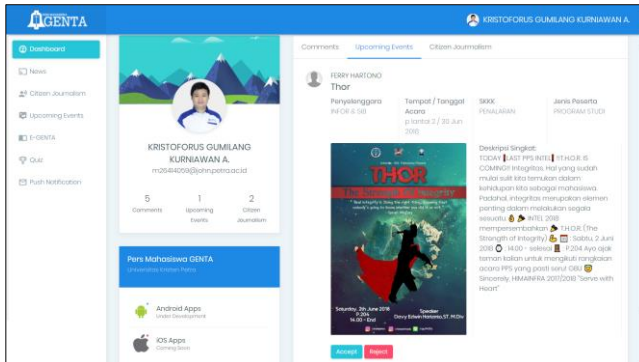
GENTA

KRISTOFORUS GUMILANG KURNIAWAN A.

Dashboard
News
Citizen Journalism
Upcoming Events
E-GENTA
Quiz
Push Notification

KRISTOFORUS GUMILANG KURNIAWAN A.
m26414059@john.petra.ac.id

5 Comments
1 Upcoming Events
2 Citizen Journalism

Pers Mahasiswa GENTA
Universitas Kristen Petra

Android Apps
Under Development

iOS Apps
Coming Soon

Comments
Upcoming Events
Citizen Journalism

FERRY HARTONO
Thor

| Penyelenggara | Tempat / Tanggal Acara | SKKK | Jenis Peserta |
|---|---|---|---|
| INFOR & SIB | p lantai 2 / 30 Jun 2018 | PENALARAN | PROGRAM STUDI |

THOR
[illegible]
Saturday, 2th June 2018 P.204 14.00 - End
Speaker Davy Edwin Hartono, ST, M.Div

Deskripsi Singkat:
TODAY LAST PPS INTEL T.H.O.R. IS COMING!! Integritas. Hal yang sudah mulai sulit kita temukan dalam kehidupan kita sebagai mahasiswa. Padahal, integritas merupakan elemen penting dalam melakukan segala sesuatu. INTEL 2018 mempersembahkan T.H.O.R. (The Strength of Integrity) Sabtu, 2 Juni 2018 14.00 - selesai P.204 Ayo ajak teman kalian untuk mengikuti rangkaian acara PPS yang pasti seru! GBU Sincerely, HIMAINFRA 2017/2018 "Serve with Heart"

Accept
Reject